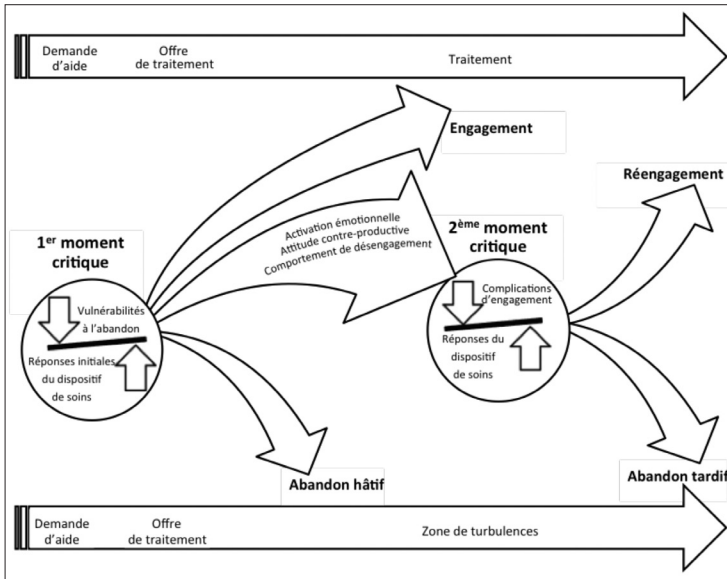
Demande d'aide

Offre de traitement

Traitement

Engagement

Réengagement

Activation émotionnelle
Attitude contre-productive
Comportement de désengagement

1$^{er}$ moment critique

2$^{ème}$ moment critique

Vulnérabilités à l'abandon

Réponses initiales du dispositif de soins

Complications d'engagement

Réponses du dispositif de soins

Abandon hâtif

Abandon tardif

Demande d'aide

Offre de traitement

Zone de turbulences